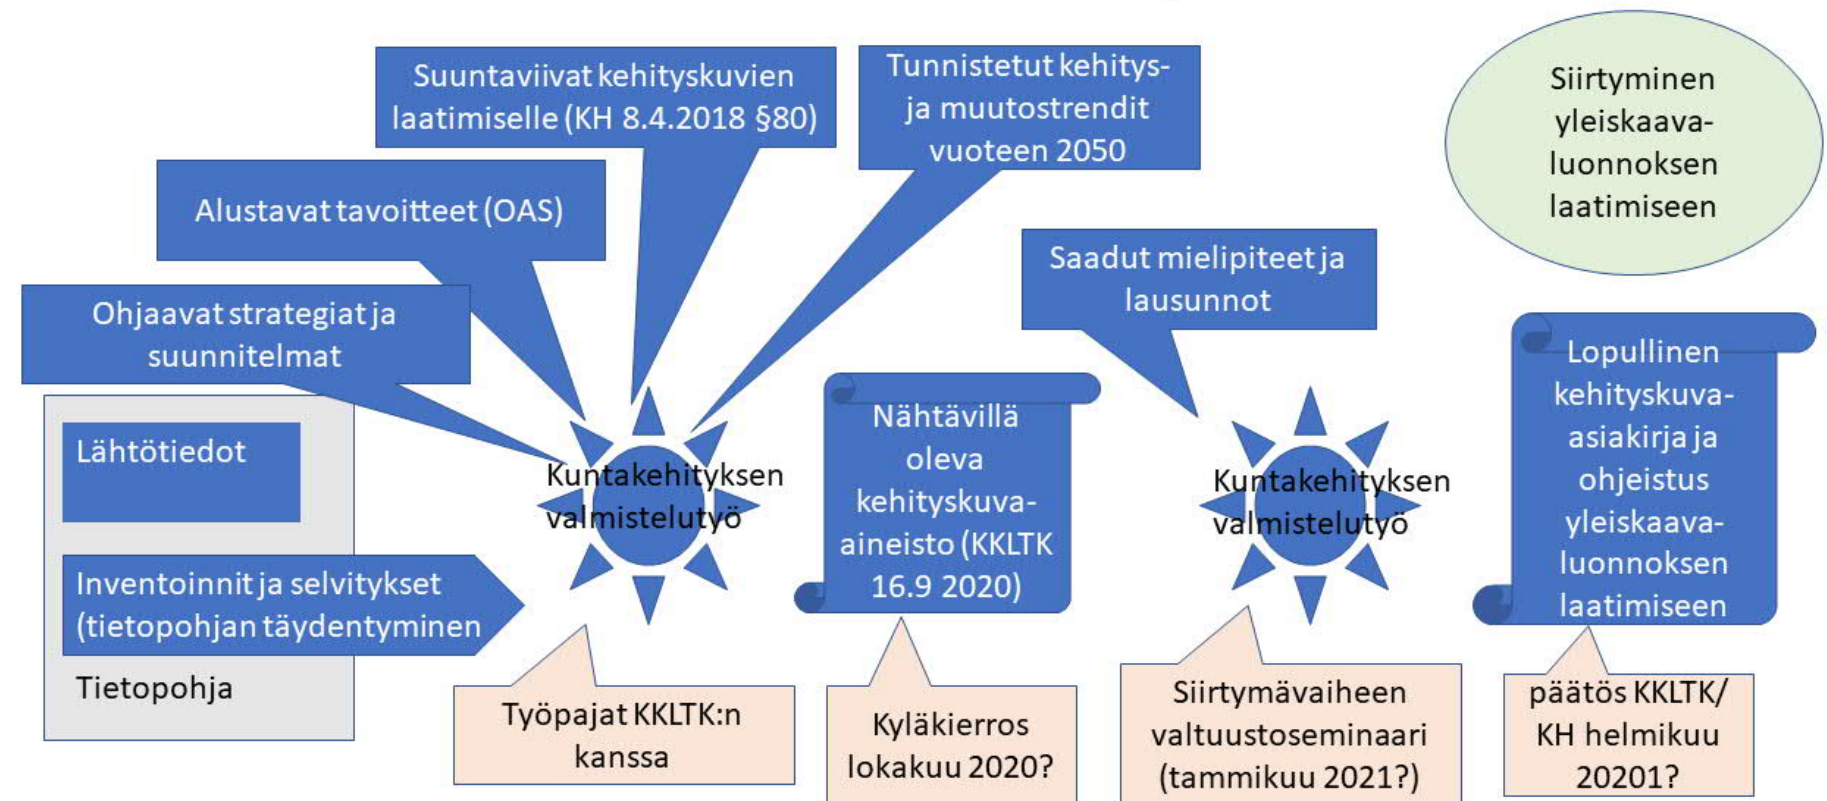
Suuntaviivat kehityskuvien laatimiselle (KH 8.4.2018 §80)

Tunnistetut kehitys- ja muutostrendit vuoteen 2050

Siirtyminen yleiskaava-luonnoksen laatimiseen

Alustavat tavoitteet (OAS)

Saadut mielipiteet ja lausunnot

Ohjaavat strategiat ja suunnitelmat

Lopullinen kehityskuva-asiakirja ja ohjeistus yleiskaava-luonnoksen laatimiseen

Lähtötiedot

Kuntakehityksen valmistelutyö

Nähtävillä oleva kehityskuva-aineisto (KKLTK 16.9 2020)

Kuntakehityksen valmistelutyö

Inventoinnit ja selvitykset (tietopohjan täydentyminen

Tietopohja

Työpajat KKLTK:n kanssa

Kyläkierros lokakuu 2020?

Siirtymävaiheen valtuustoseminaari (tammikuu 2021?)

päätös KKLTK/ KH helmikuu 20201?